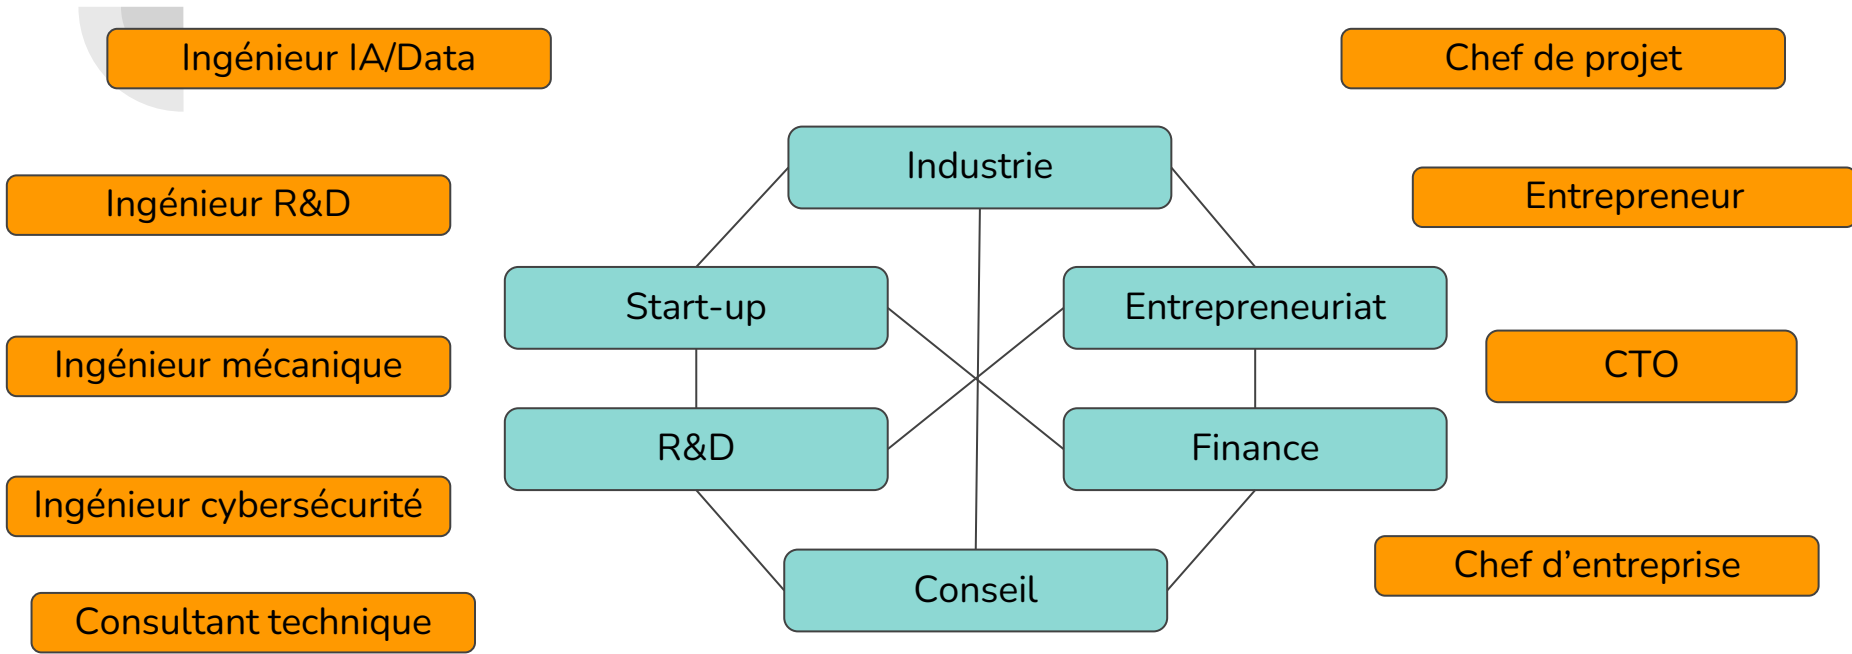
Ingénieur IA/Data

Chef de projet

Industrie

Ingénieur R&D

Entrepreneur

Start-up

Entrepreneuriat

Ingénieur mécanique

CTO

R&D

Finance

Ingénieur cybersécurité

Chef d’entreprise

Conseil

Consultant technique